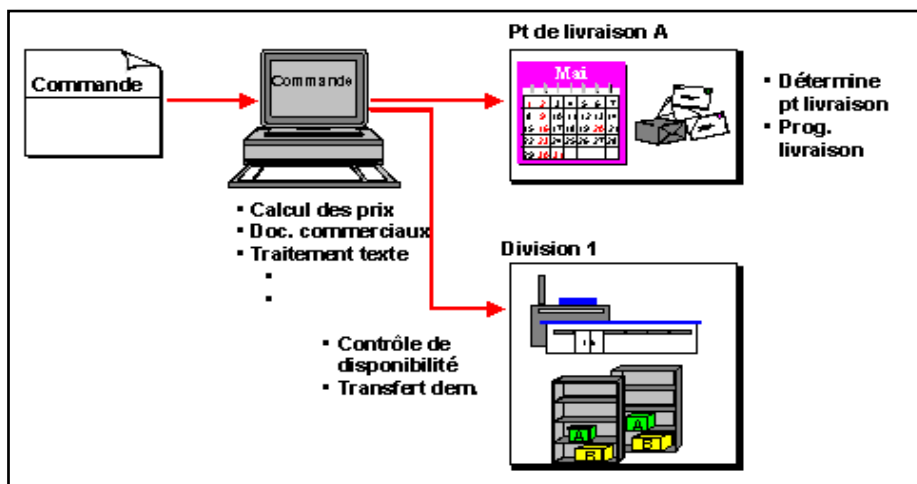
Commande

Commande

• Calcul des prix
• Doc. commerciaux
• Traitement texte
•
•

Pt de livraison A

Mai

• Détermine pt livraison
• Prog. livraison

Division 1

• Contrôle de disponibilité
• Transfert dem.

A
B
A
B